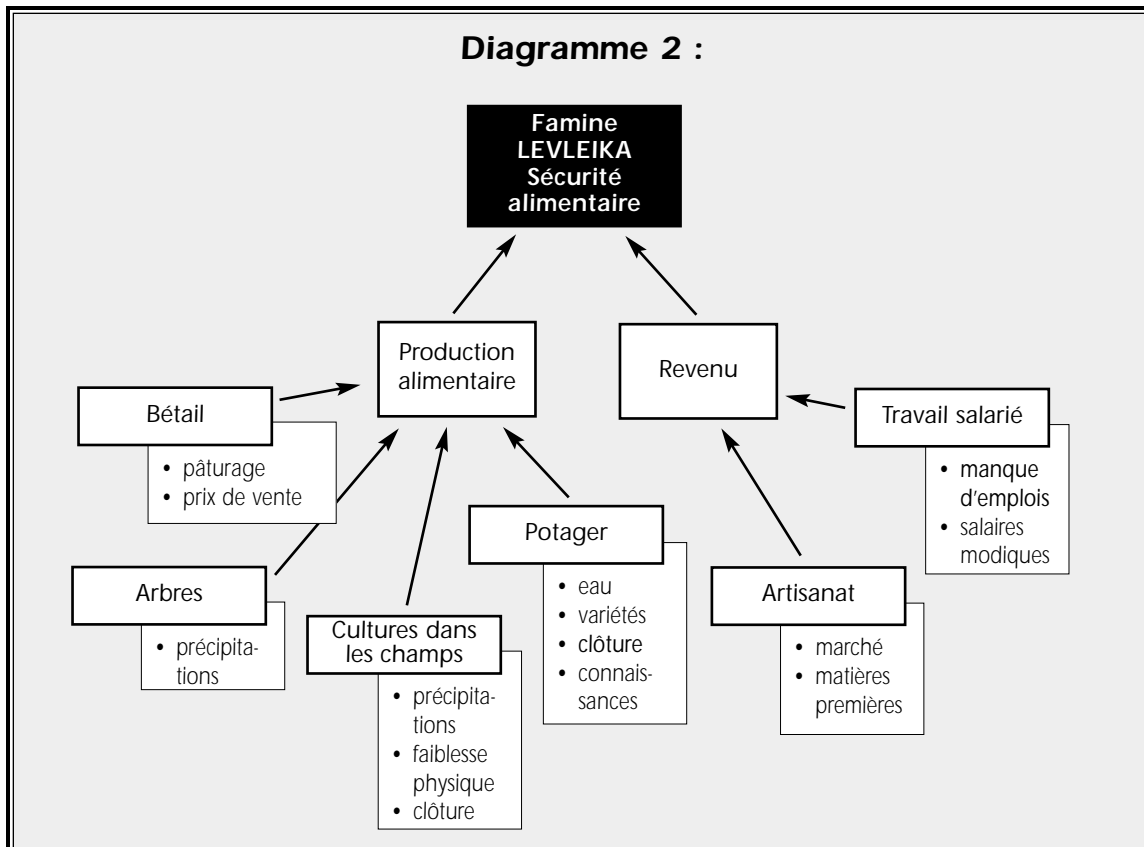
Diagramme 2 :

Famine LEVLEIKA Sécurité alimentaire

Production alimentaire

Revenu

Bétail
• pâturage
• prix de vente

Travail salarié
• manque d'emplois
• salaires modiques

Potager
• eau
• variétés
• clôture
• connaissances

Arbres
• précipitations

Cultures dans les champs
• précipitations
• faiblesse physique
• clôture

Artisanat
• marché
• matières premières